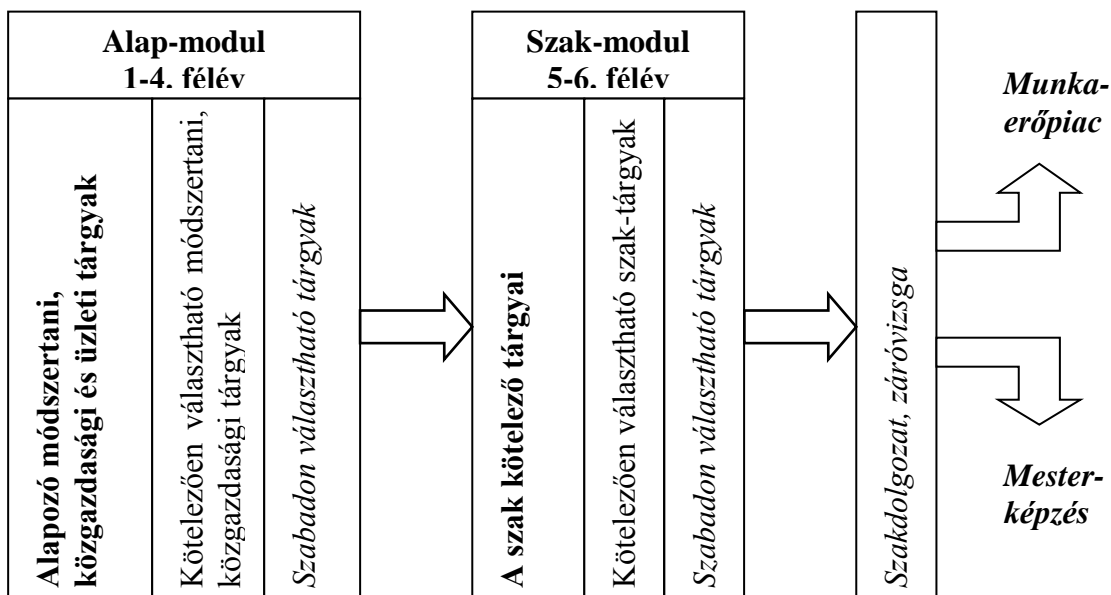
Alap-modul
1-4. félév

Alapozó módszertani, közgazdasági és üzleti tárgyak

Kötelezően választható módszertani, közgazdasági tárgyak

Szabadon választható tárgyak

Szak-modul
5-6. félév

A szak kötelező tárgyai

Kötelezően választható szak-tárgyak

Szabadon választható tárgyak

Szakdolgozat, záróvizsga

Munkaerőpiac

Mesterképzés